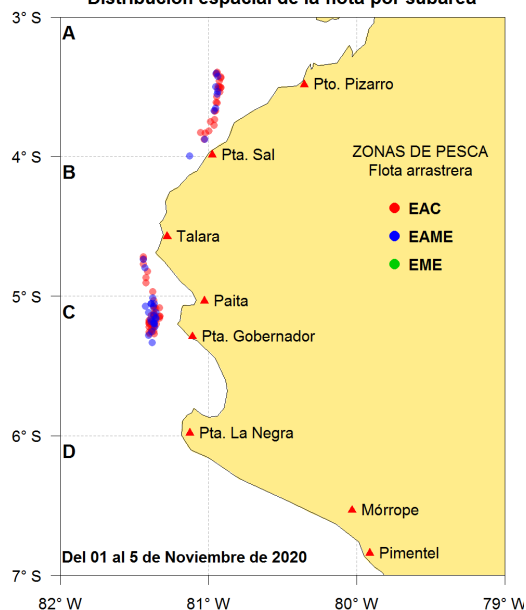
Distribución espacial de la flota por subárea

3° S
4° S
5° S
6° S
7° S

A
B
C
D

Pto. Pizarro
Pta. Sal
Talara
Paita
Pta. Gobernador
Pta. La Negra
Mórrope
Pimentel

ZONAS DE PESCA
Flota arrastrera
EAC
EAME
EME

Del 01 al 5 de Noviembre de 2020

82° W
81° W
80° W
79° W